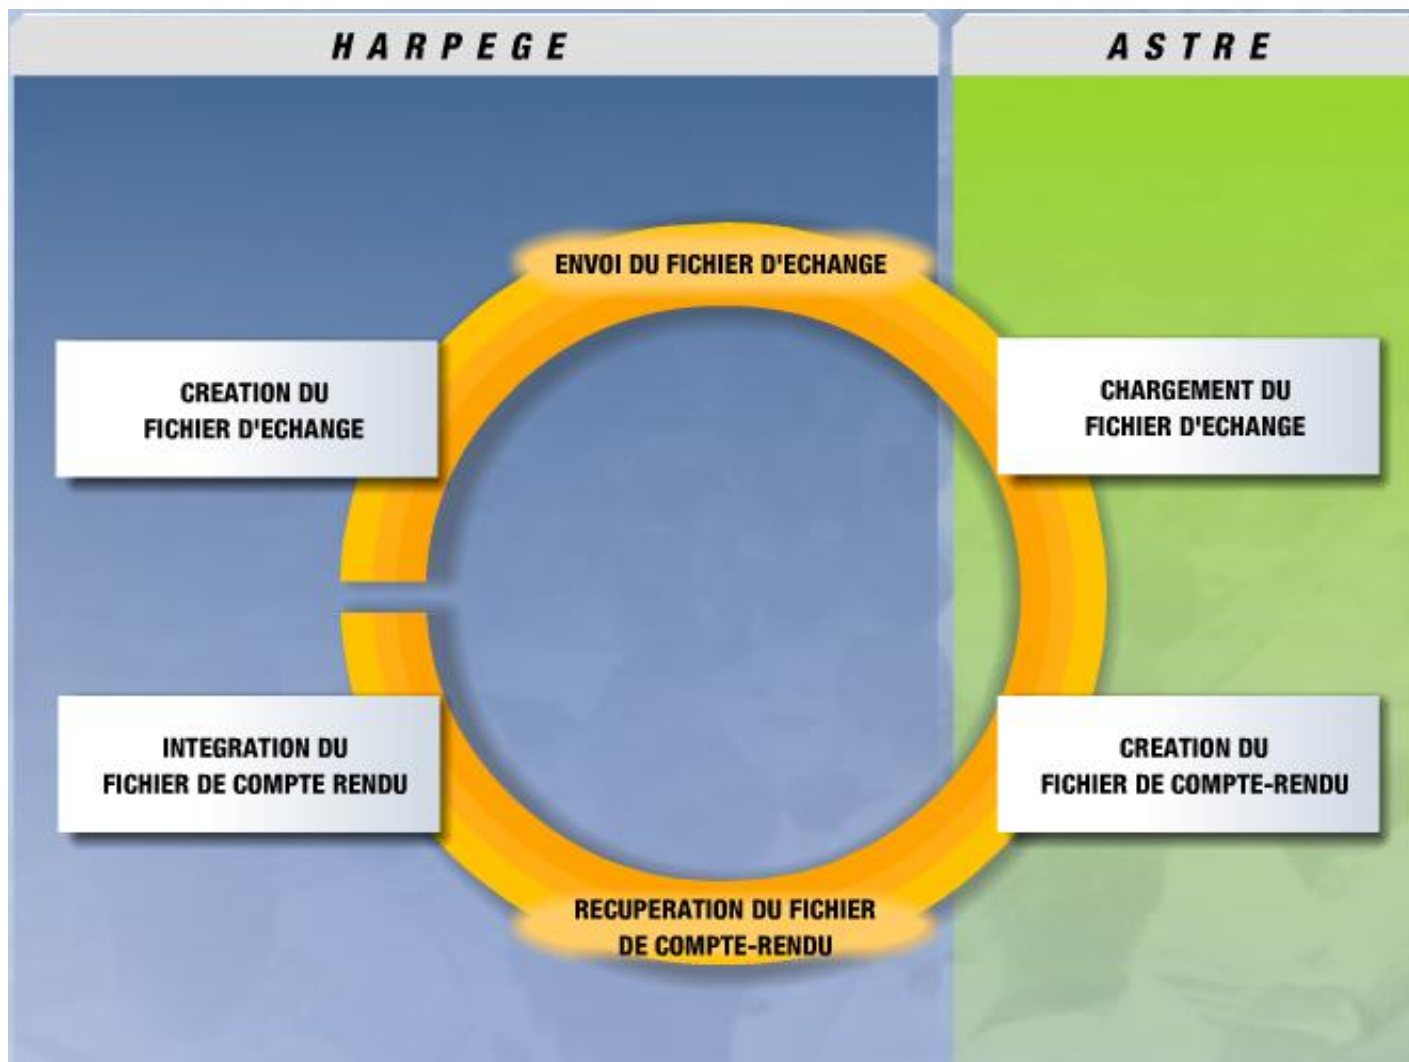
HARPEGE

ASTRE

ENVOI DU FICHIER D'ECHANGE

CREATION DU FICHIER D'ECHANGE

CHARGEMENT DU FICHIER D'ECHANGE

INTEGRATION DU FICHIER DE COMPTE RENDU

CREATION DU FICHIER DE COMPTE-RENDU

RECUPERATION DU FICHIER DE COMPTE-RENDU